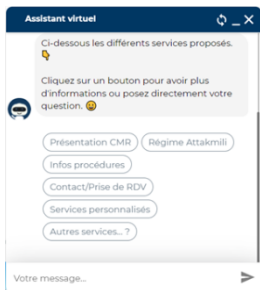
Assistant virtuel

Ci-dessous les différents services proposés. 👇

Cliquez sur un bouton pour avoir plus d'informations ou posez directement votre question. 😀

Présentation CMR
Régime Attakmili
Infos procédures
Contact/Prise de RDV
Services personnalisés
Autres services... ?

Votre message...